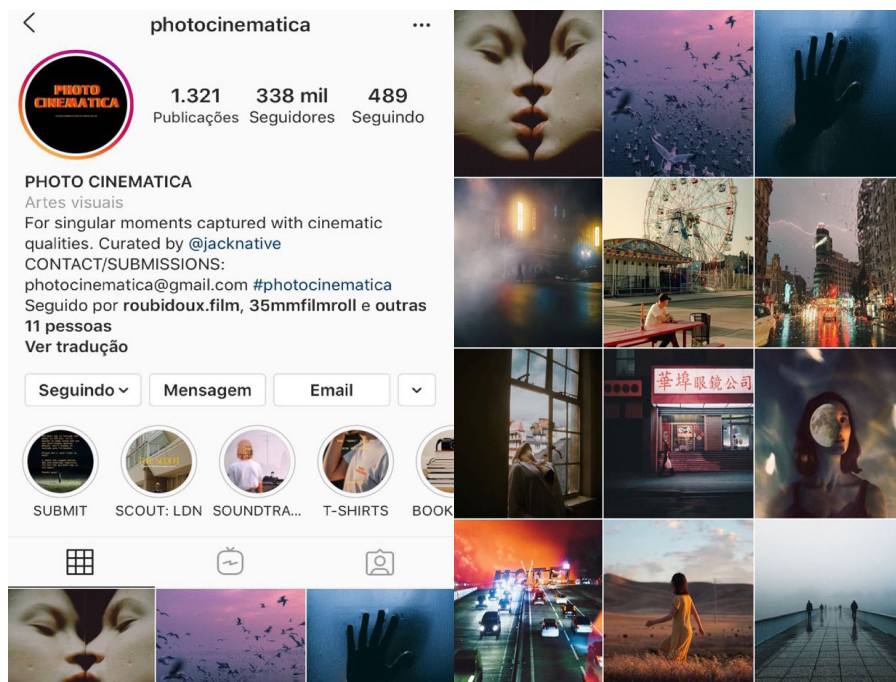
photocinematica

PHOTO CINEMATICA

1.321 Publicações
338 mil Seguidores
489 Seguindo

PHOTO CINEMATICA
Artes visuais
For singular moments captured with cinematic qualities. Curated by @jacknative
CONTACT/SUBMISSIONS:
photocinematica@gmail.com #photocinematica
Seguido por roubidoux.film, 35mmfilmroll e outras 11 pessoas
Ver tradução

Seguindo
Mensagem
Email

SUBMIT
SCOUT: LDN
SOUNDTRA...
T-SHIRTS
BOOK

華埠眼鏡公司